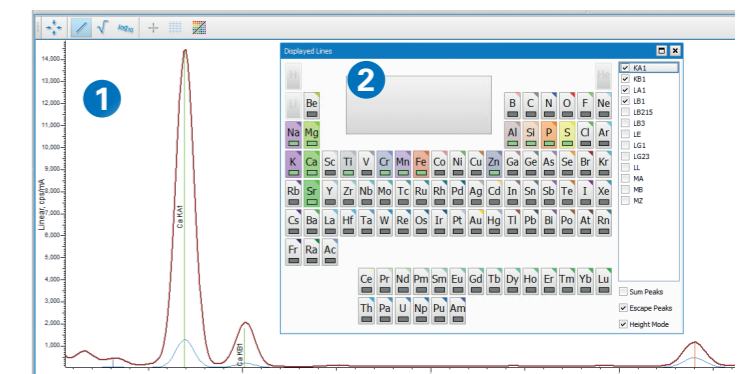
$\sqrt{}$ log

14,000
13,000
12,000
11,000
10,000
9,000
8,000
7,000
6,000
5,000
4,000
3,000
2,000
1,000

Linear, cps/mA

1

Ca KA1

Ca KB1

Displayed Lines

2

Be
Na Mg
K Ca Sc Ti V Cr Mn Fe Co Ni Cu Zn Ga Ge As Se Br Kr
Rb Sr Y Zr Nb Mo Tc Ru Rh Pd Ag Cd In Sn Sb Te I Xe
Cs Ba La Hf Ta W Re Os Ir Pt Au Hg Tl Pb Bi Po At Rn
Fr Ra Ac
B C N O F Ne
Al Si P S Cl Ar
Ce Pr Nd Pm Sm Eu Gd Tb Dy Ho Er Tm Yb Lu
Th Pa U Np Pu Am

KA1
KB1
LA1
LB1
LB215
LB3
LE
LG1
LG23
LL
MA
MB
MZ

Sum Peaks
Escape Peaks
Height Mode